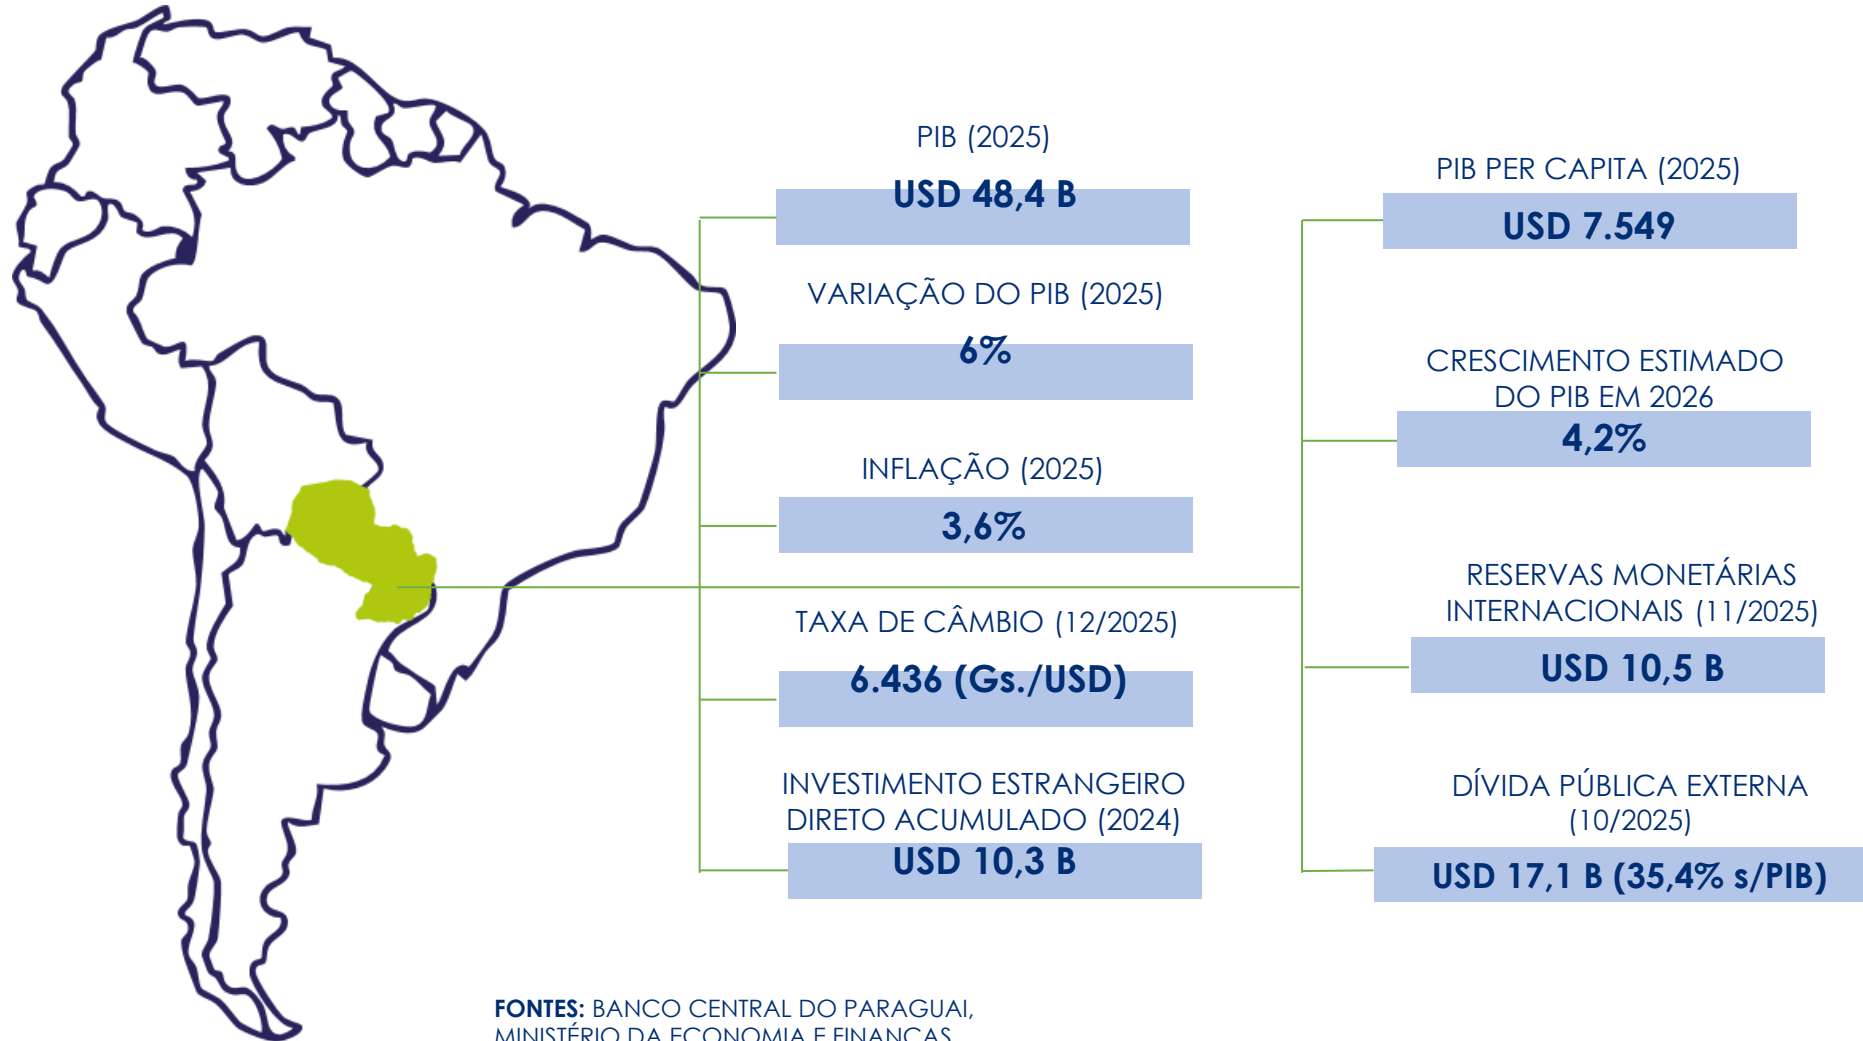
PIB (2025)
USD 48,4 B

VARIAÇÃO DO PIB (2025)
6%

INFLAÇÃO (2025)
3,6%

TAXA DE CÂMBIO (12/2025)
6.436 (Gs./USD)

INVESTIMENTO ESTRANGEIRO DIRETO ACUMULADO (2024)
USD 10,3 B

PIB PER CAPITA (2025)
USD 7.549

CRESCIMENTO ESTIMADO DO PIB EM 2026
4,2%

RESERVAS MONETÁRIAS INTERNACIONAIS (11/2025)
USD 10,5 B

DÍVIDA PÚBLICA EXTERNA (10/2025)
USD 17,1 B (35,4% s/PIB)

FONTES: BANCO CENTRAL DO PARAGUAI, MINISTÉRIO DA ECONOMIA E FINANÇAS